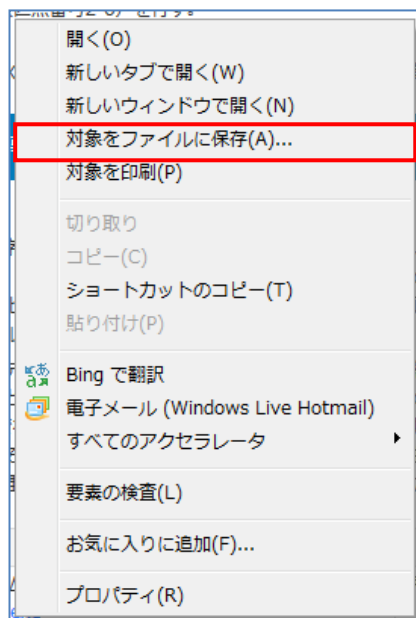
開く(O)
新しいタブで開く(W)
新しいウィンドウで開く(N)
対象をファイルに保存(A)...
対象を印刷(P)
切り取り
コピー(C)
ショートカットのコピー(T)
貼り付け(P)
Bing で翻訳
電子メール (Windows Live Hotmail)
すべてのアクセラレータ
要素の検査(L)
お気に入りに追加(F)...
プロパティ(R)